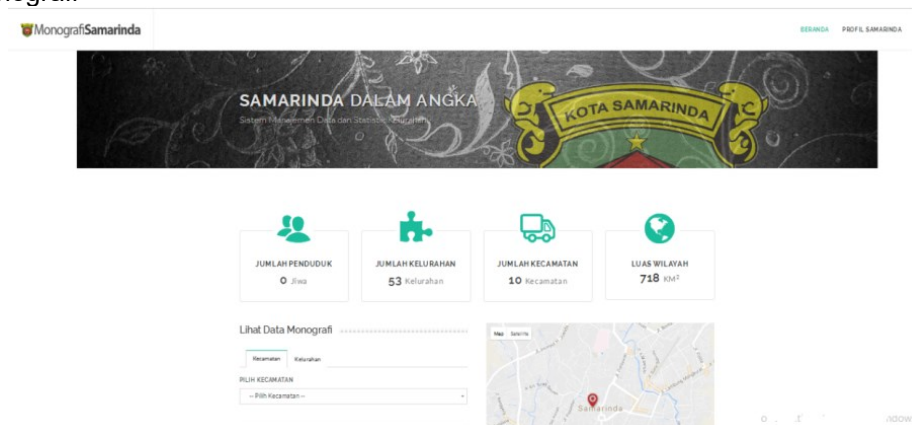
MonografiSamarinda

BERANDA PROFIL SAMARINDA

SAMARINDA DALAM ANGKA
Sistem Manajemen Data dan Statistik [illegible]

KOTA SAMARINDA

JUMLAH PENDUDUK
0 Jiwa

JUMLAH KELURAHAN
53 Kelurahan

JUMLAH KECAMATAN
10 Kecamatan

LUAS WILAYAH
718 KM²

Lihat Data Monografi

Kecamatan Kelurahan

PILIH KECAMATAN
-- Pilih Kecamatan --

Map Satellite

Samarinda